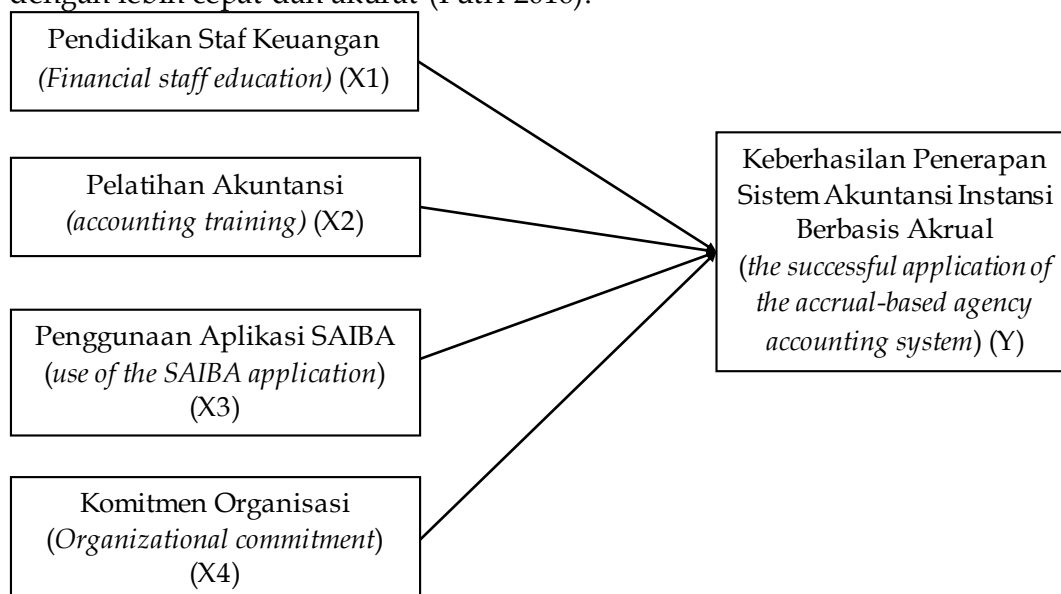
dengan lebih cepat dan akurat (Putri 2016).

Pendidikan Staf Keuangan (Financial staff education) (X1)

Pelatihan Akuntansi (accounting training) (X2)

Penggunaan Aplikasi SAIBA (use of the SAIBA application) (X3)

Komitmen Organisasi (Organizational commitment) (X4)

Keberhasilan Penerapan Sistem Akuntansi Instansi Berbasis Akrual (the successful application of the accrual-based agency accounting system) (Y)